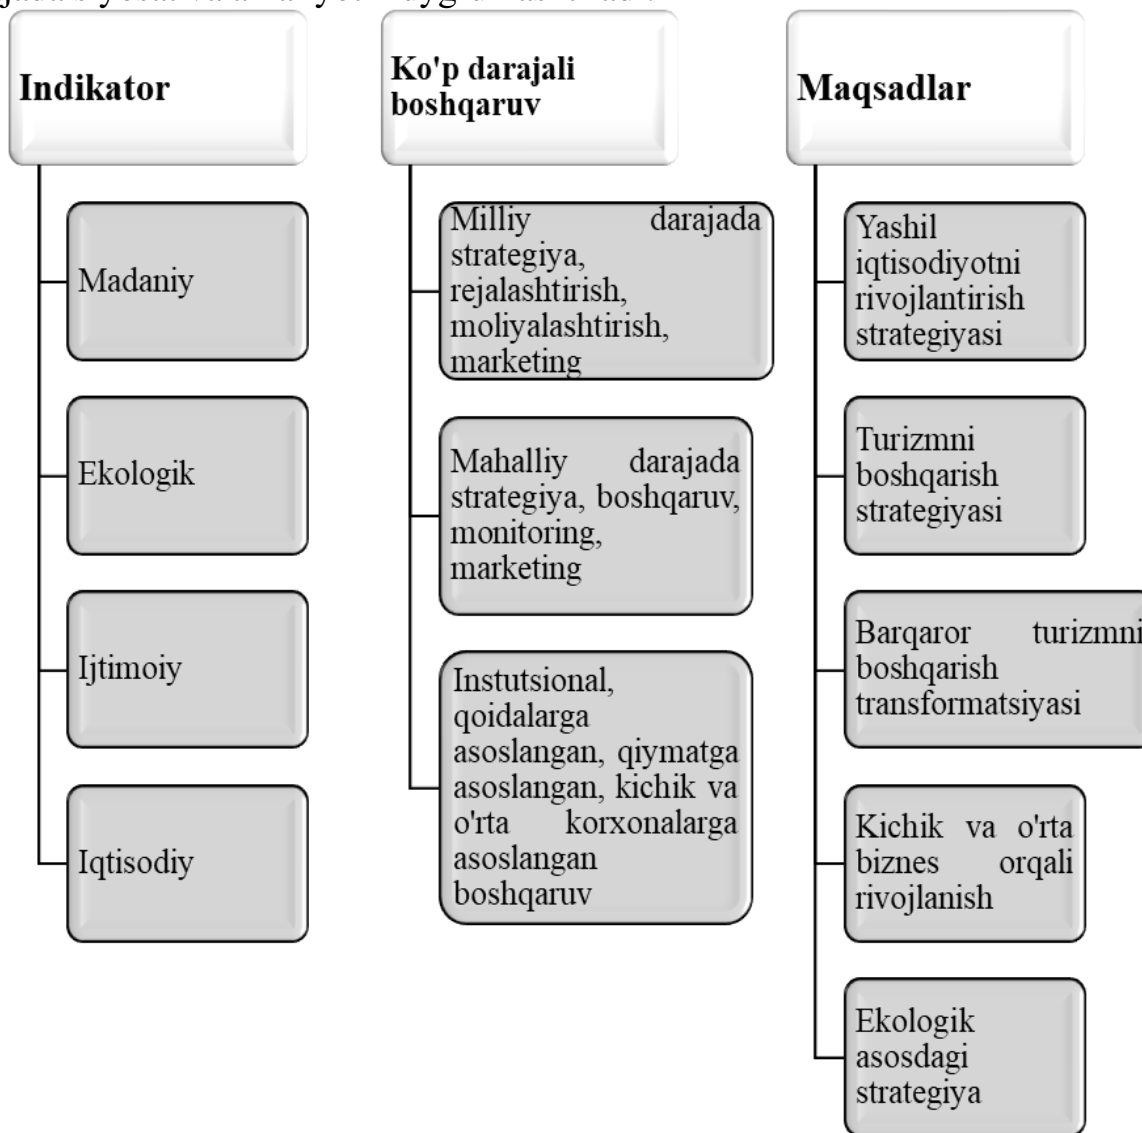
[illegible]

Indikator

Madaniy

Ekologik

Ijtimoiy

Iqtisodiy

Ko'p darajali boshqaruv

Milliy darajada strategiya, rejalashtirish, moliyalashtirish, marketing

Mahalliy darajada strategiya, boshqaruv, monitoring, marketing

Instutsional, qoidalarga asoslangan, qiymatga asoslangan, kichik va o'rta korxonalarga asoslangan boshqaruv

Maqsadlar

Yashil iqtisodiyotni rivojlantirish strategiyasi

Turizmni boshqarish strategiyasi

Barqaror turizmni boshqarish transformatsiyasi

Kichik va o'rta biznes orqali rivojlanish

Ekologik asosdagi strategiya